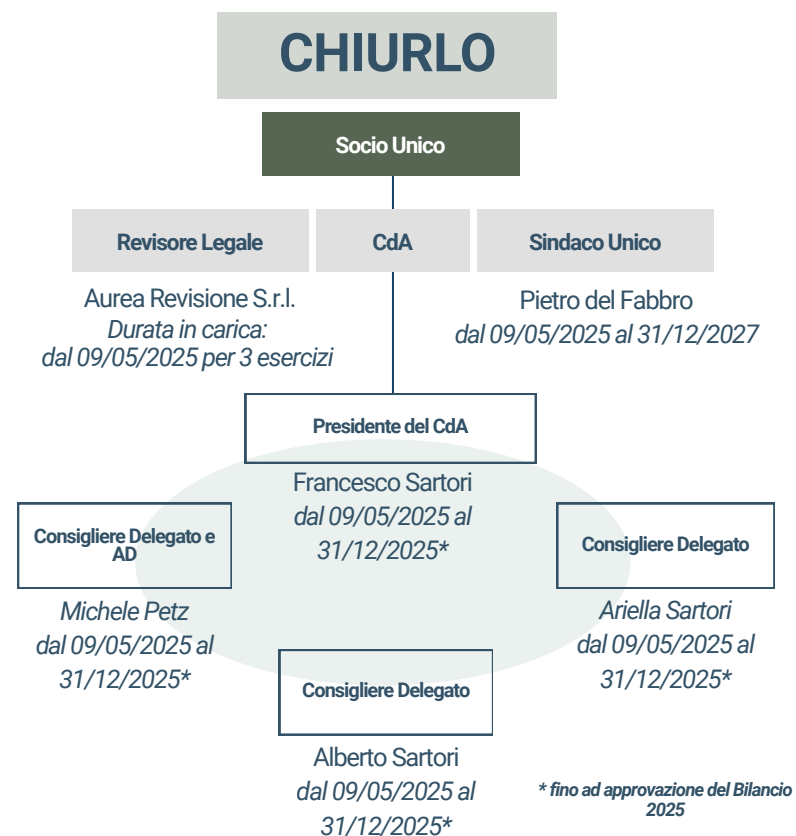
CHIURLO

Socio Unico

Revisore Legale

CdA

Sindaco Unico

Aurea Revisione S.r.l.
Durata in carica:
dal 09/05/2025 per 3 esercizi

Pietro del Fabbro
dal 09/05/2025 al 31/12/2027

Presidente del CdA

Francesco Sartori
dal 09/05/2025 al 31/12/2025*

Consigliere Delegato e AD

Michele Petz
dal 09/05/2025 al 31/12/2025*

Consigliere Delegato

Ariella Sartori
dal 09/05/2025 al 31/12/2025*

Consigliere Delegato

Alberto Sartori
dal 09/05/2025 al 31/12/2025*

* fino ad approvazione del Bilancio 2025